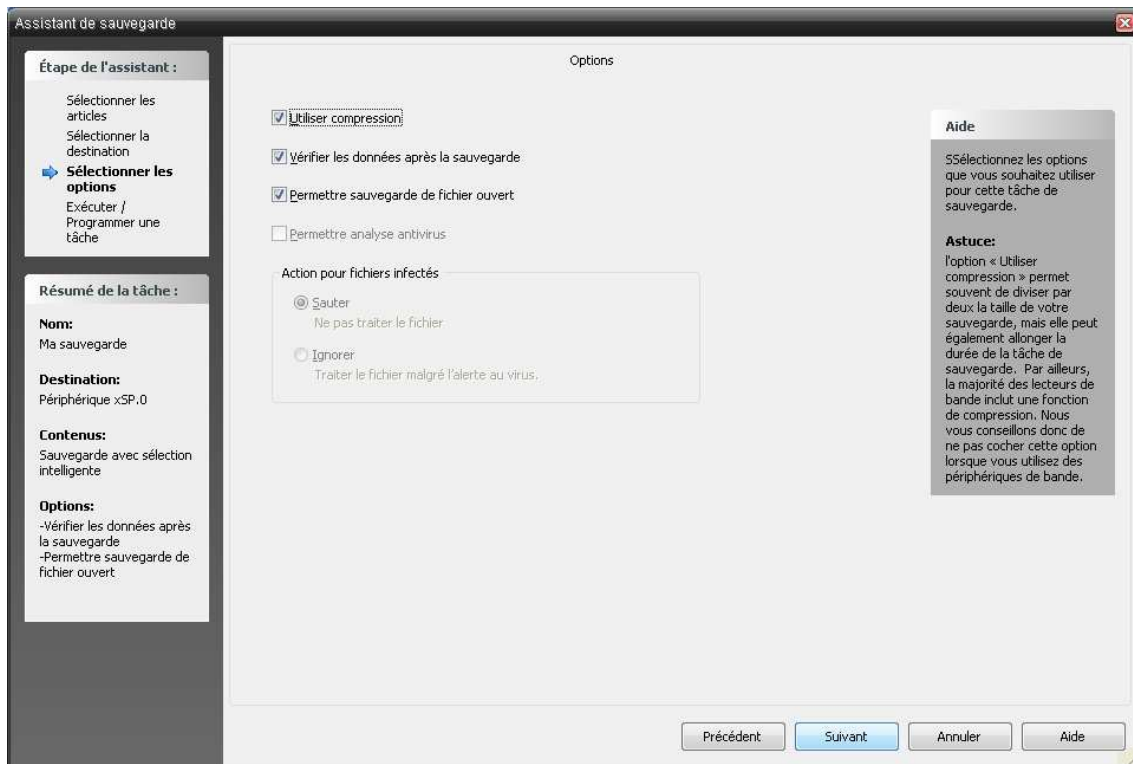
Assistant de sauvegarde

Étape de l'assistant :

Sélectionner les articles
Sélectionner la destination
Sélectionner les options
Exécuter / Programmer une tâche

Résumé de la tâche :

Nom:
Ma sauvegarde

Destination:
Périphérique xSP.0

Contenus:
Sauvegarde avec sélection intelligente

Options:
-Vérifier les données après la sauvegarde
-Permettre sauvegarde de fichier ouvert

Options

Utiliser compression

Vérifier les données après la sauvegarde

Permettre sauvegarde de fichier ouvert

Permettre analyse antivirus

Action pour fichiers infectés

Sauter
Ne pas traiter le fichier

Ignorer
Traiter le fichier malgré l'alerte au virus.

Aide

SSélectionnez les options que vous souhaitez utiliser pour cette tâche de sauvegarde.

Astuce:
l'option « Utiliser compression » permet souvent de diviser par deux la taille de votre sauvegarde, mais elle peut également allonger la durée de la tâche de sauvegarde. Par ailleurs, la majorité des lecteurs de bande inclut une fonction de compression. Nous vous conseillons donc de ne pas cocher cette option lorsque vous utilisez des périphériques de bande.

Précédent | Suivant | Annuler | Aide